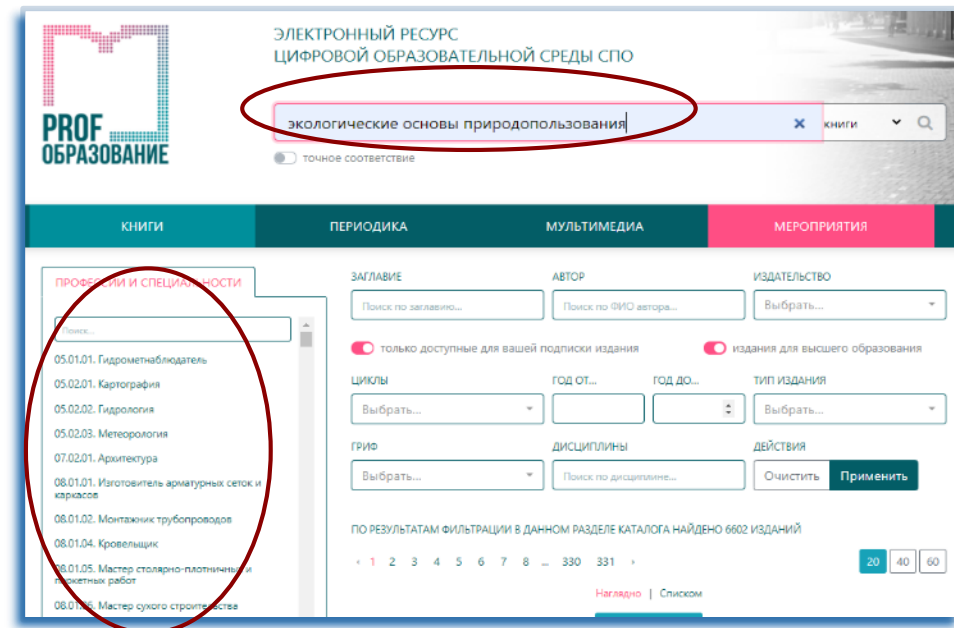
PROF ОБРАЗОВАНИЕ

ЭЛЕКТРОННЫЙ РЕСУРС
ЦИФРОВОЙ ОБРАЗОВАТЕЛЬНОЙ СРЕДЫ СПО

экологические основы природопользования

книги

точное соответствие

КНИГИ | ПЕРИОДИКА | МУЛЬТИМЕДИА | МЕРОПРИЯТИЯ

ПРОФЕССИИ И СПЕЦИАЛЬНОСТИ

Поиск...

05.01.01. Гидрометнаблюдатель
05.02.01. Картография
05.02.02. Гидрология
05.02.03. Метеорология
07.02.01. Архитектура
08.01.01. Изготовитель арматурных сеток и каркасов
08.01.02. Монтажник трубопроводов
08.01.04. Кровельщик
08.01.05. Мастер столярно-плотничных и паркетных работ
08.01.06. Мастер сухого строительства

ЗАГЛАВИЕ
Поиск по заглавию...
АВТОР
Поиск по ФИО автора...
ИЗДАТЕЛЬСТВО
Выбрать...

только доступные для вашей подписки издания
издания для высшего образования

ЦИКЛЫ
Выбрать...
ГОД ОТ...
ГОД ДО...
ТИП ИЗДАНИЯ
Выбрать...

ГРИФ
Выбрать...
ДИСЦИПЛИНЫ
Поиск по дисциплине...
ДЕЙСТВИЯ
Очистить
Применить

ПО РЕЗУЛЬТАТАМ ФИЛЬТРАЦИИ В ДАННОМ РАЗДЕЛЕ КАТАЛОГА НАЙДЕНО 6602 ИЗДАНИЙ

‹ 1 2 3 4 5 6 7 8 ... 330 331 ›

20 40 60

Наглядно | Списком